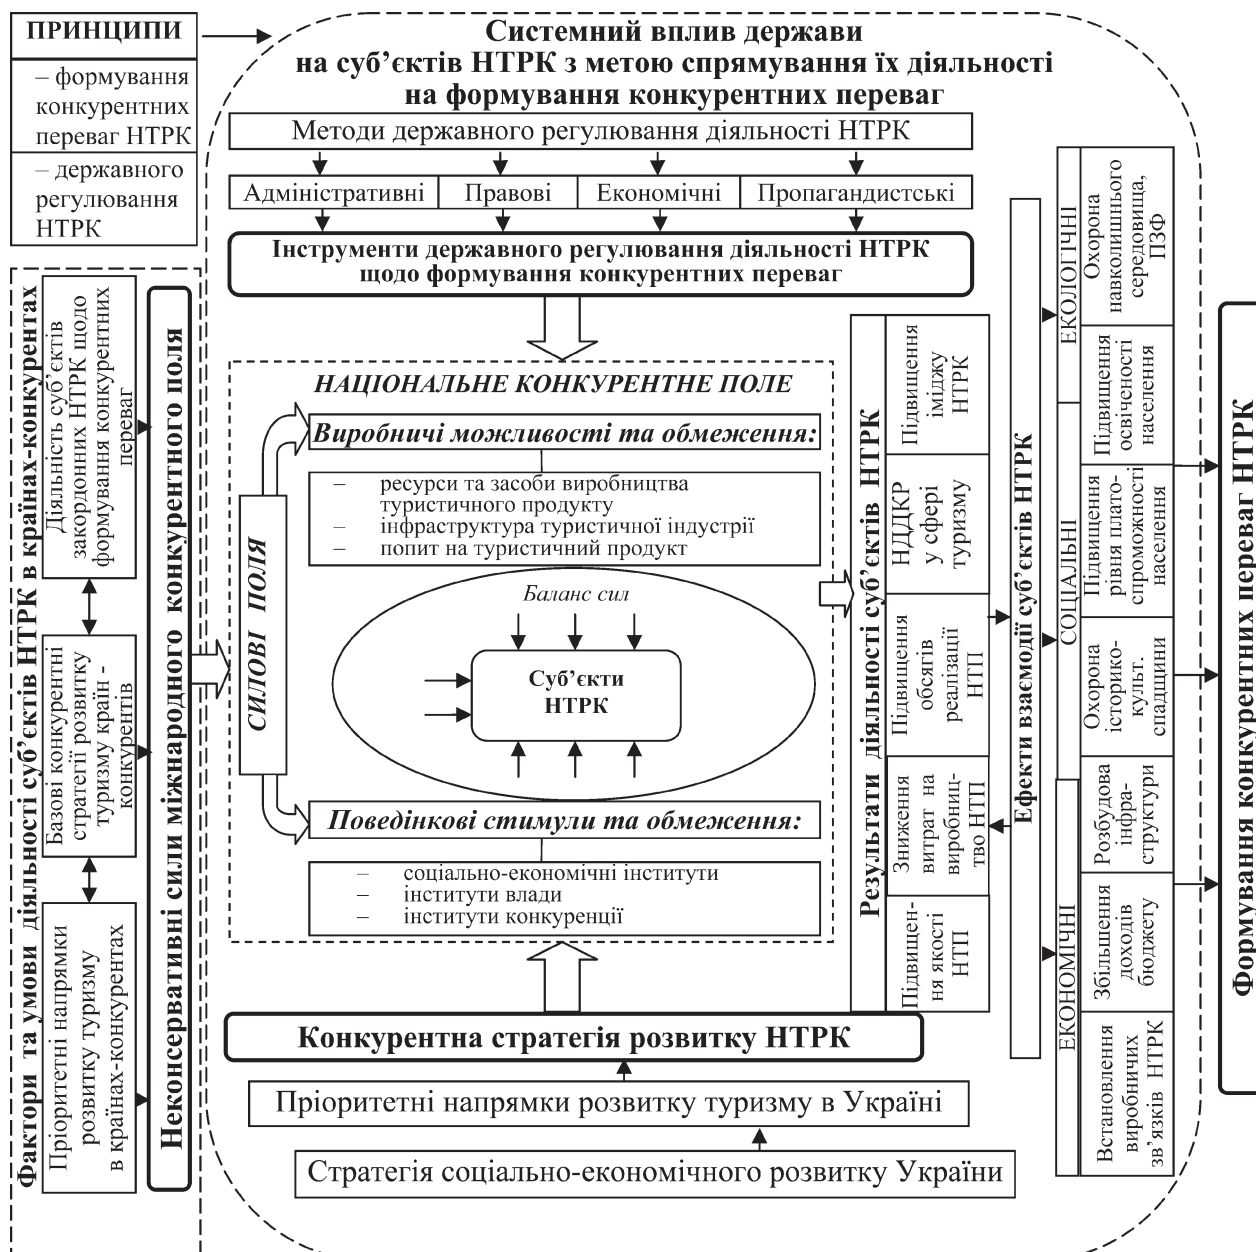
ПРИНЦИПИ

– формування конкурентних переваг НТРК

– державного регулювання НТРК

Системний вплив держави на суб'єктів НТРК з метою спрямування їх діяльності на формування конкурентних переваг

Методи державного регулювання діяльності НТРК

Адміністративні | Правові | Економічні | Пропагандистські

Інструменти державного регулювання діяльності НТРК щодо формування конкурентних переваг

НАЦІОНАЛЬНЕ КОНКУРЕНТНЕ ПОЛЕ

Виробничі можливості та обмеження:

– ресурси та засоби виробництва туристичного продукту
– інфраструктура туристичної індустрії
– попит на туристичний продукт

СИЛОВІ ПОЛЯ

Баланс сил

Суб'єкти НТРК

Поведінкові стимули та обмеження:

– соціально-економічні інститути
– інститути влади
– інститути конкуренції

Конкурентна стратегія розвитку НТРК

Пріоритетні напрямки розвитку туризму в Україні

Стратегія соціально-економічного розвитку України

Фактори та умови діяльності суб'єктів НТРК в країнах-конкурентах

Діяльність суб'єктів закордонних НТРК щодо формування конкурентних переваг

Базові конкурентні стратегії розвитку туризму країн - конкурентів

Пріоритетні напрямки розвитку туризму в країнах-конкурентах

Неконсервативні сили міжнародного конкурентного поля

Результати діяльності суб'єктів НТРК

Підвищення іміджу НТРК

НДДКР у сфері туризму

Підвищення обсягів реалізації НТП

Зниження витрат на виробництво НТП

Підвищення якості НТП

Ефекти взаємодії суб'єктів НТРК

ЕКОЛОГІЧНІ

Охорона навколишнього середовища, ПЗФ

Підвищення освіченості населення

СОЦІАЛЬНІ

Підвищення рівня платоспроможності населення

Охорона історико-культ. спадщини

ЕКОНОМІЧНІ

Розбудова інфраструктури

Збільшення доходів бюджету

Встановлення виробничих зв'язків НТРК

Формування конкурентних переваг НТРК